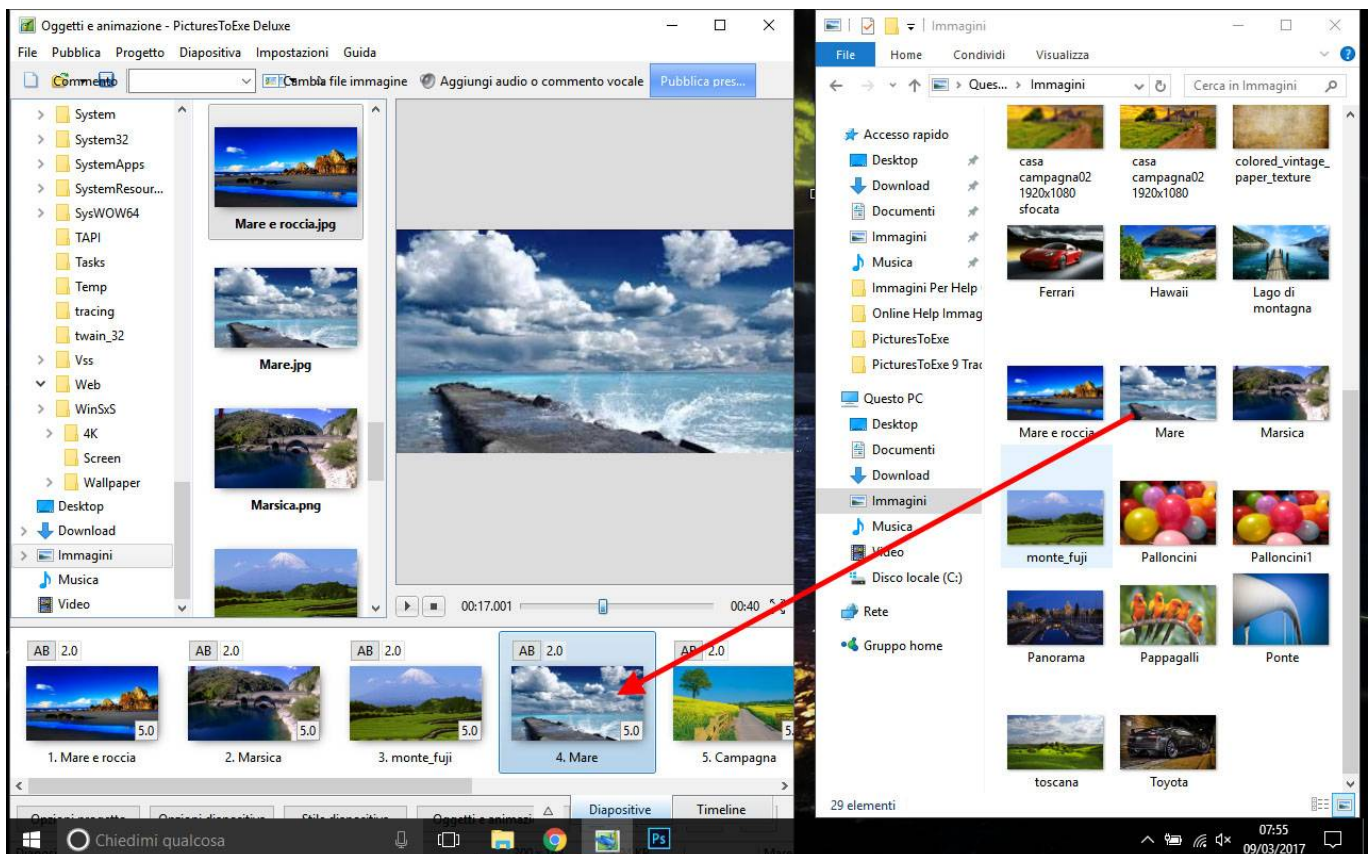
Oggetti e animazione - PicturesToExe Deluxe

File Pubblica Progetto Diapositiva Impostazioni Guida

Commento Cambia file immagine Aggiungi audio o commento vocale Pubblica pres...

System
System32
SystemApps
SystemResour...
SysWOW64
TAPI
Tasks
Temp
tracing
twain_32
Vss
Web
WinSxS
4K
Screen
Wallpaper
Desktop
Download
Immagini
Musica
Video

Mare e roccia.jpg
Mare.jpg
Marsica.png

00:17.001 00:40

AB 2.0 5.0 1. Mare e roccia
AB 2.0 5.0 2. Marsica
AB 2.0 5.0 3. monte_fuji
AB 2.0 5.0 4. Mare
AB 2.0 5. Campagna

Diapositive Timeline

Chiedimi qualcosa

Immagini

File Home Condividi Visualizza

Ques... › Immagini

Cerca in Immagini

Accesso rapido
Desktop
Download
Documenti
Immagini
Musica
Immagini Per Help
Online Help Immag
PicturesToExe
PicturesToExe 9 Trad
Questo PC
Desktop
Documenti
Download
Immagini
Musica
Video
Disco locale (C:)
Rete
Gruppo home

casa campagna02 1920x1080 sfocata
casa campagna02 1920x1080
colored_vintage_paper_texture
Ferrari
Hawaii
Lago di montagna
Mare e roccia
Mare
Marsica
monte_fuji
Palloncini
Palloncini1
Panorama
Pappagalli
Ponte
toscana
Toyota

29 elementi

07:55
09/03/2017